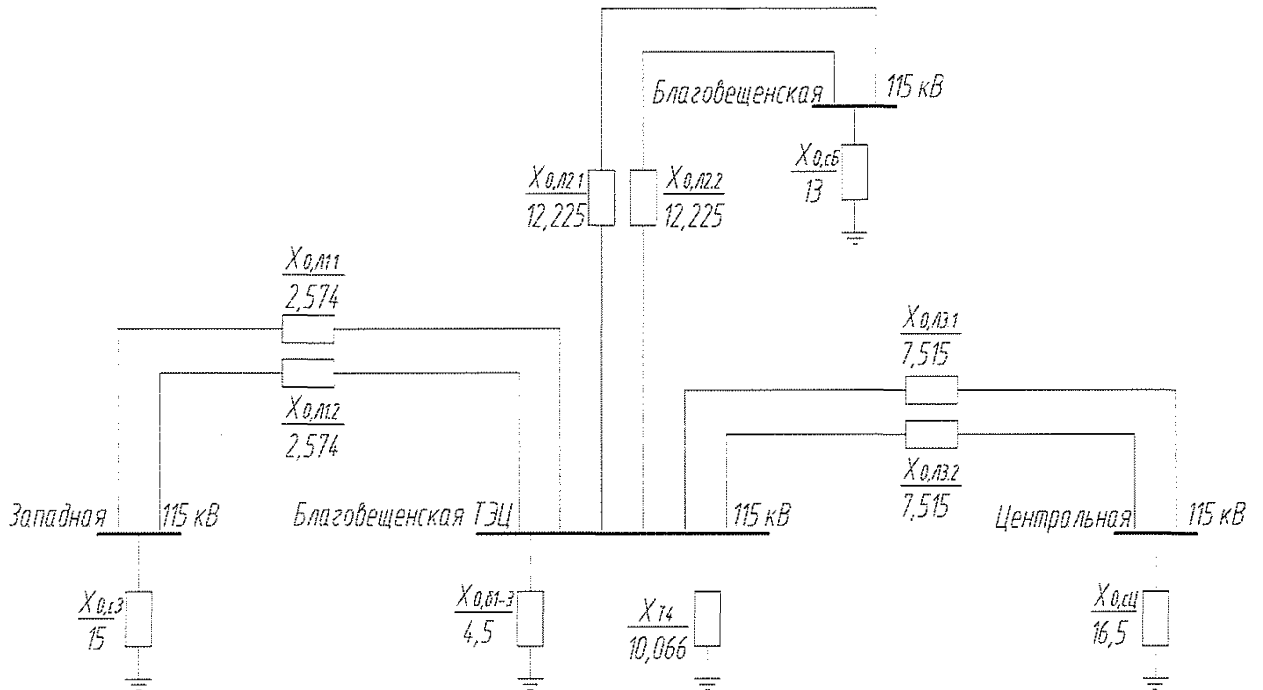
Благовещенская 115 кВ

$\frac{X_{0,сб}}{13}$

$\frac{X_{0,л2.1}}{12,225}$

$\frac{X_{0,л2.2}}{12,225}$

$\frac{X_{0,л1.1}}{2,574}$

$\frac{X_{0,л1.2}}{2,574}$

$\frac{X_{0,л3.1}}{7,515}$

$\frac{X_{0,л3.2}}{7,515}$

Западная 115 кВ

Благовещенская ТЭЦ 115 кВ

Центрольная 115 кВ

$\frac{X_{0,сз}}{15}$

$\frac{X_{0,б1-3}}{4,5}$

$\frac{X_{Т4}}{10,066}$

$\frac{X_{0,сц}}{16,5}$